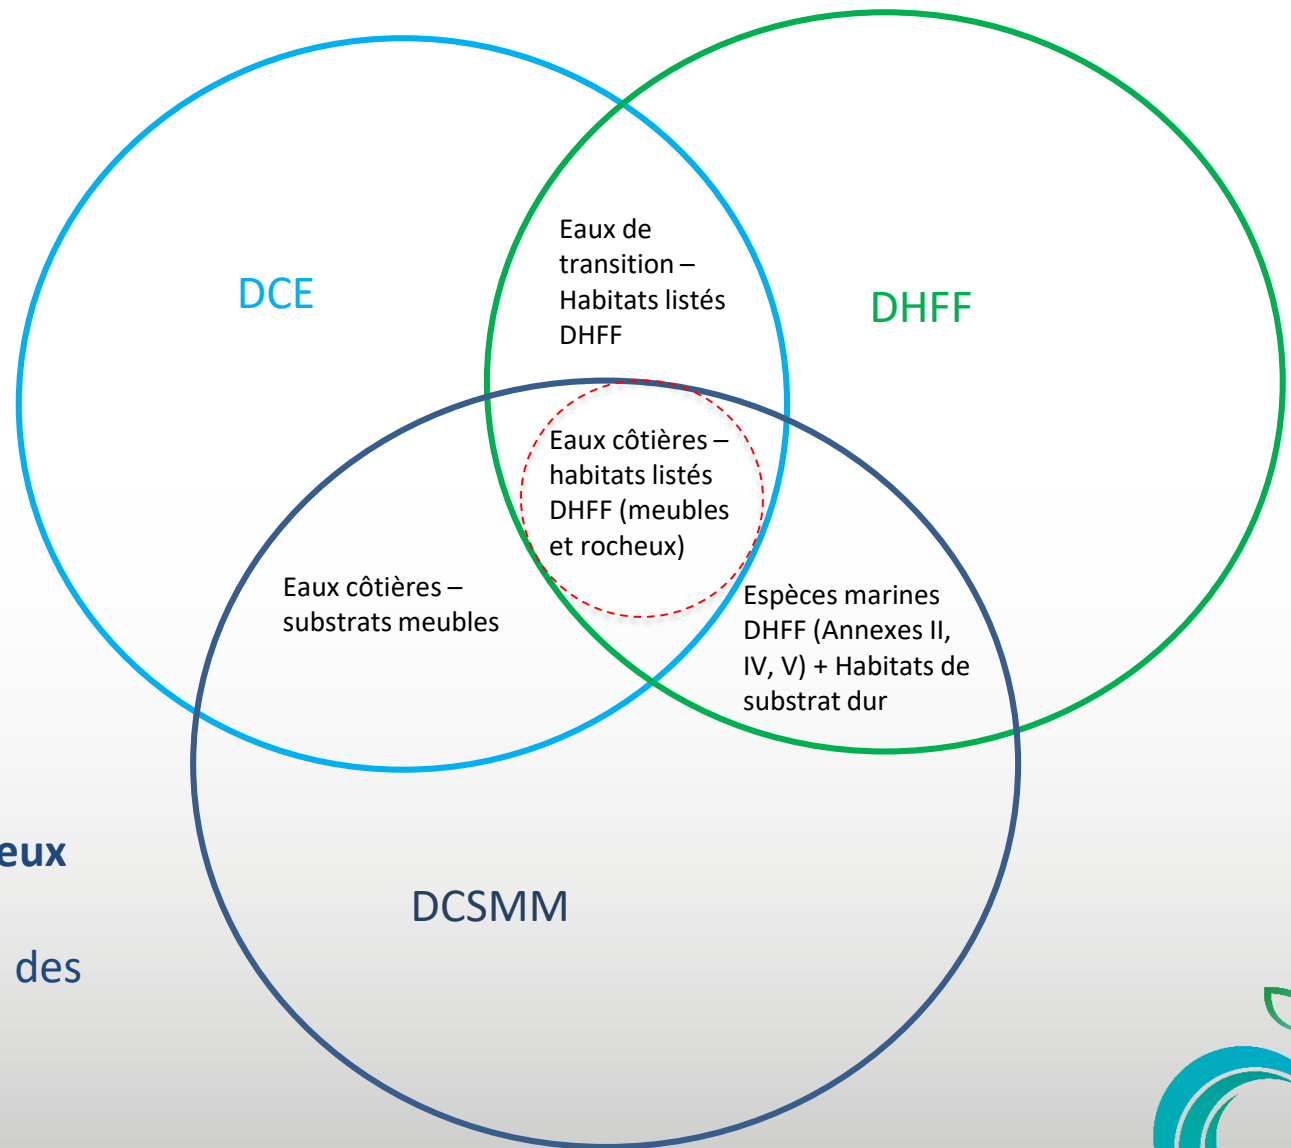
DCE

Eaux de transition – Habitats listés DHFF

DHFF

Eaux côtières – habitats listés DHFF (meubles et rocheux)

Eaux côtières – substrats meubles

Espèces marines DHFF (Annexes II, IV, V) + Habitats de substrat dur

eux

DCSMM

des